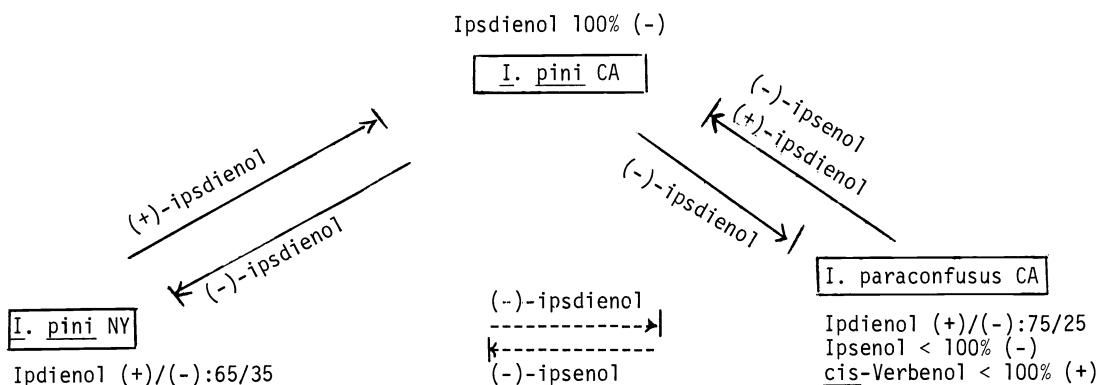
Ipsdienol 100% (-)

I. pini CA

(+)-ipsdienol

(-)-ipsdienol

(-)-ipsenol

(+)-ipsdienol

(-)-ipsdienol

I. pini NY

Ipdienol (+)/(-):65/35

(-)-ipsdienol

(-)-ipsenol

I. paraconfusus CA

Ipdienol (+)/(-):75/25
Ipsenol < 100% (-)
cis-Verbenol < 100% (+)